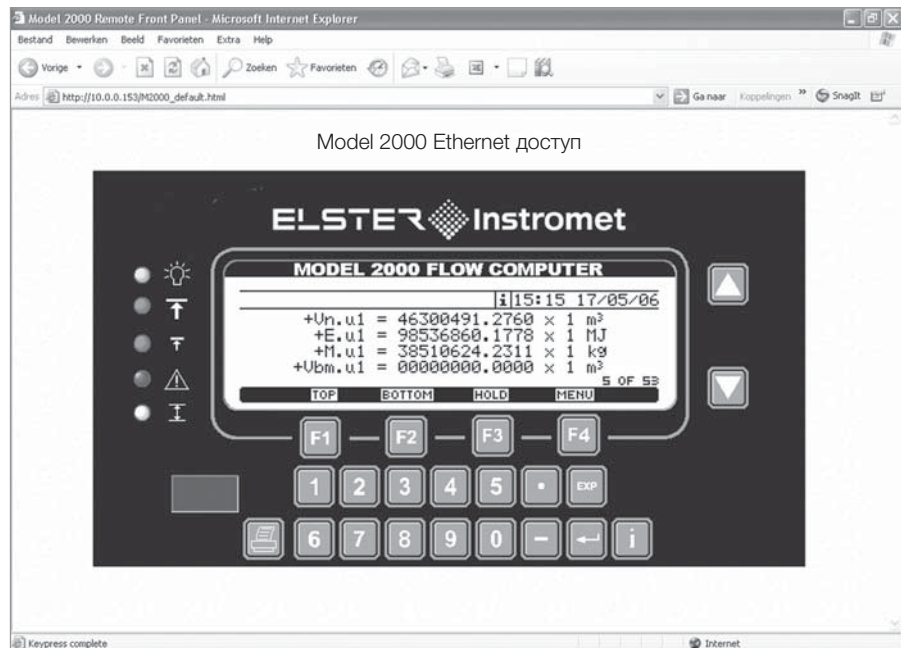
Model 2000 Remote Front Panel - Microsoft Internet Explorer

Bestand Bewerken Beeld Favorieten Extra Help

Vorige Zoeken Favorieten

Adres http://10.0.0.153/M2000_default.html

Ga naar Koppelingen » SnagIt

Model 2000 Ethernet доступ

ELSTER Instromet

MODEL 2000 FLOW COMPUTER

i 15:15 17/05/06

+Vn.u1 = 46300491.2760 × 1 m³
+E.u1 = 98536860.1778 × 1 MJ
+M.u1 = 38510624.2311 × 1 kg
+Vbm.u1 = 00000000.0000 × 1 m³

5 OF 53

TOP BOTTOM HOLD MENU

F1 F2 F3 F4

1 2 3 4 5 • EXP

6 7 8 9 0 – i

Keypress complete

Internet